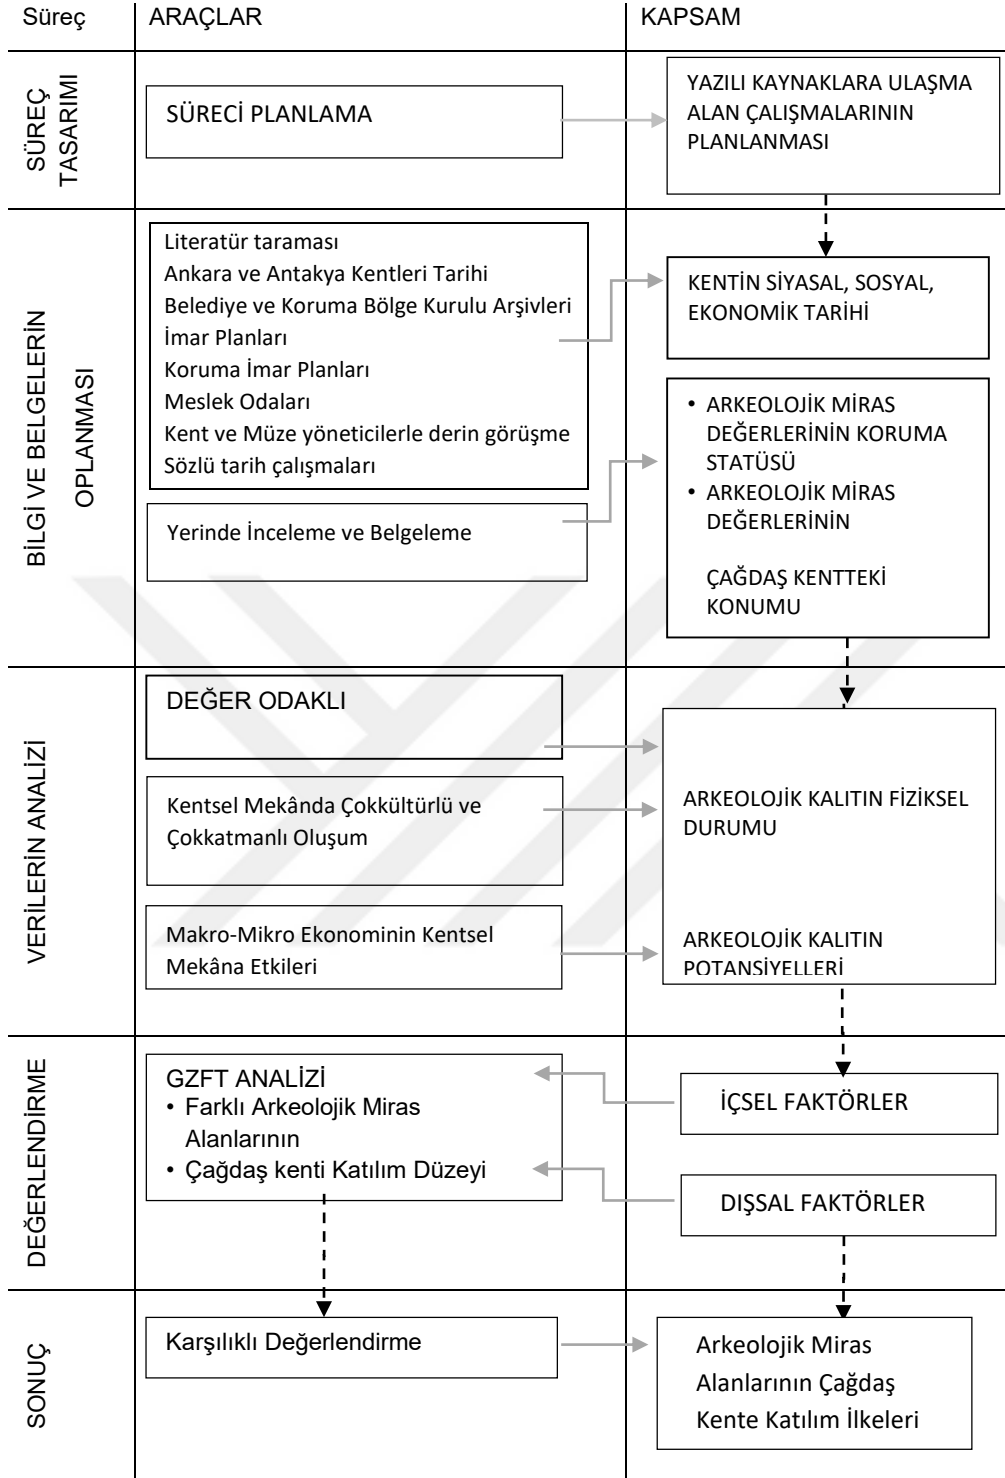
Süreç | ARAÇLAR | KAPSAM

SÜREÇ TASARIMI

SÜRECİ PLANLAMA

YAZILI KAYNAKLARA ULAŞMA ALAN ÇALIŞMALARININ PLANLANMASI

BİLGİ VE BELGELERİN OPLANMASI

Literatür taraması
Ankara ve Antakya Kentleri Tarihi
Belediye ve Koruma Bölge Kurulu Arşivleri
İmar Planları
Koruma İmar Planları
Meslek Odaları
Kent ve Müze yöneticilerle derin görüşme
Sözlü tarih çalışmaları

KENTİN SİYASAL, SOSYAL, EKONOMİK TARİHİ

Yerinde İnceleme ve Belgeleme

• ARKEOLOJİK MİRAS DEĞERLERİNİN KORUMA STATÜSÜ
• ARKEOLOJİK MİRAS DEĞERLERİNİN

ÇAĞDAŞ KENTTEKİ KONUMU

VERİLERİN ANALİZİ

DEĞER ODAKLI

Kentsel Mekânda Çokkültürlü ve Çokkatmanlı Oluşum

Makro-Mikro Ekonominin Kentsel Mekâna Etkileri

ARKEOLOJİK KALITIN FİZİKSEL DURUMU

ARKEOLOJİK KALITIN POTANSİYELLERİ

DEĞERLENDİRME

GZFT ANALİZİ
• Farklı Arkeolojik Miras Alanlarının
• Çağdaş kenti Katılım Düzeyi

İÇSEL FAKTÖRLER

DIŞSAL FAKTÖRLER

SONUÇ

Karşılıklı Değerlendirme

Arkeolojik Miras Alanlarının Çağdaş Kente Katılım İlkeleri